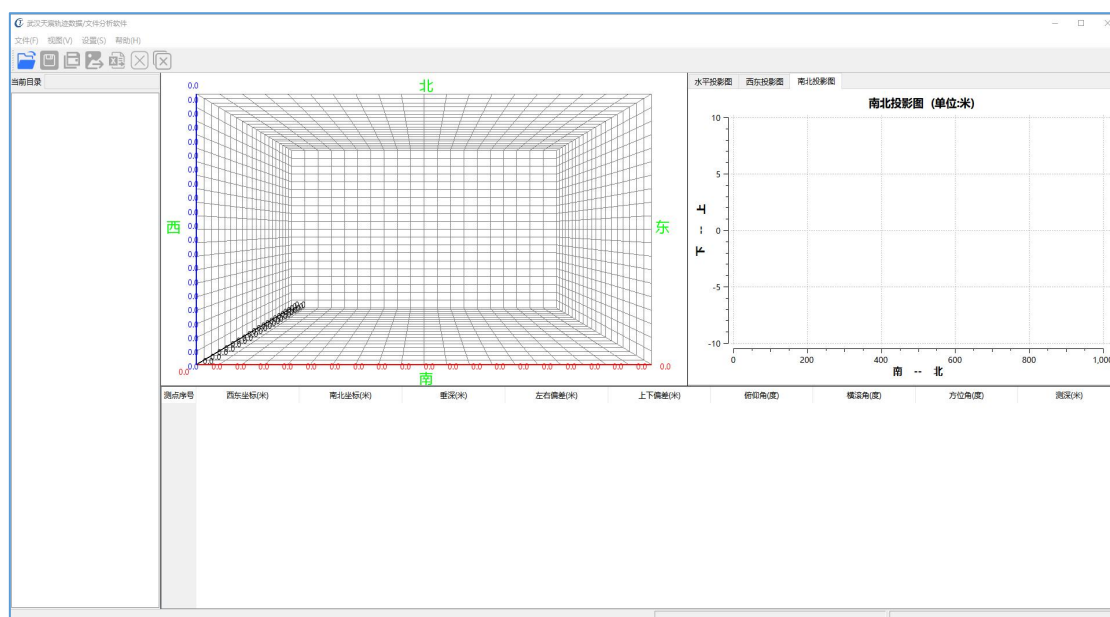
武汉天探轨迹数据/文件分析软件

文件(F) 视图(V) 设置(S) 帮助(H)

当前目录

0.0

北

西

东

南

0.0 0.0 0.0 0.0 0.0 0.0 0.0 0.0 0.0 0.0 0.0 0.0 0.0 0.0 0.0 0.0 0.0

水平投影图 西东投影图 南北投影图

南北投影图（单位:米）

10
5
0
-5
-10

下 -- 上

0 200 400 600 800 1,000

南 -- 北

| 测点序号 | 西东坐标(米) | 南北坐标(米) | 垂深(米) | 左右偏差(米) | 上下偏差(米) | 俯仰角(度) | 横滚角(度) | 方位角(度) | 测深(米) |
|---|---|---|---|---|---|---|---|---|---|